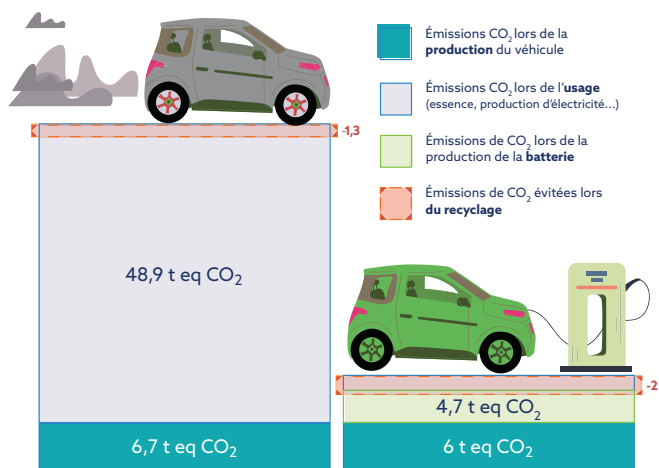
Émissions $CO_2$ lors de la **production** du véhicule

Émissions $CO_2$ lors de l'**usage** (essence, production d'électricité...)

Émissions de $CO_2$ lors de la production de la **batterie**

Émissions de $CO_2$ évitées lors **du recyclage**

-1,3

48,9 t eq $CO_2$

6,7 t eq $CO_2$

-2

4,7 t eq $CO_2$

6 t eq $CO_2$